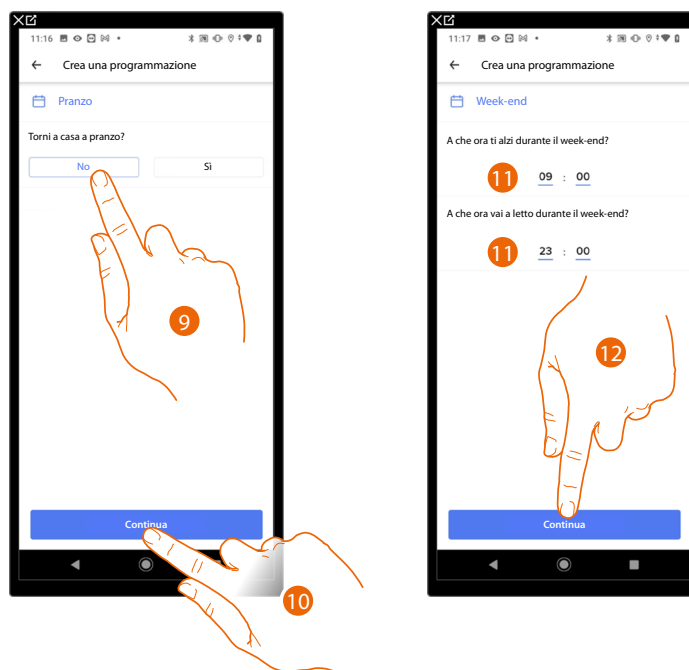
11:16

Crea una programmazione

Pranzo

Torni a casa a pranzo?

No

Sì

9

Continua

10

11:17

Crea una programmazione

Week-end

A che ora ti alzi durante il week-end?

11

09 : 00

A che ora vai a letto durante il week-end?

11

23 : 00

12

Continua